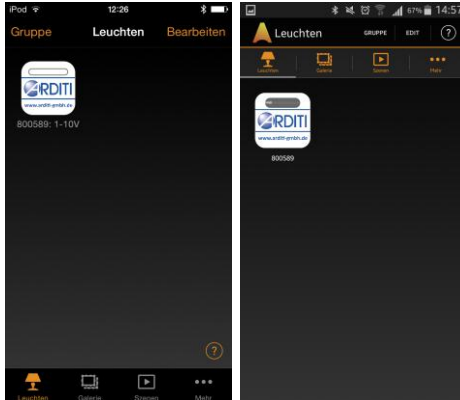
iPod 12:26

Gruppe Leuchten Bearbeiten

RDITI
www.arditi-gmbh.de

800589: 1-10V

?

Leuchten Galerie Szenen Mehr

67% 14:57

Leuchten GRUPPE EDIT ?

Leuchten Galerie Szenen Mehr

RDITI
www.arditi-gmbh.de

800589